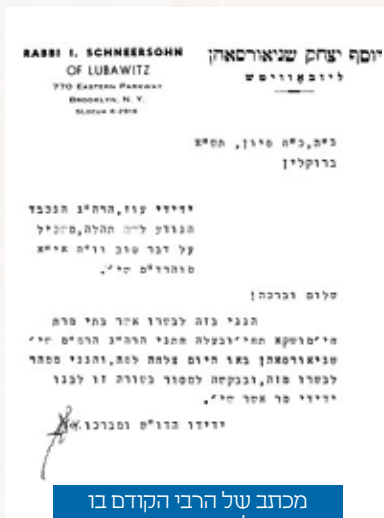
RABBI I. SCHNEERSOHN
OF LUBAWITZ
770 EASTERN PARKWAY
BROOKLYN, N. Y.
SLOCUM 6-2919

יוסף יצחק שניאורסאהן
ליובאוויטש

ב"ה, כ"ח סיון, תש"ט
ברוקלין

ידידי עוז, הרה"ג הנכבד
הנודע לשם תהלה, מוכיל
על דבר טוב ורו"ח אי"א
מוהר"ש שי'.

שלום וברכה!

הנני בזה לבשרו אשר בתי מרת
חי'מושקא תחי' ובעלה חתני הרה"ג הרמ"מ שי'
שניאורסאהן באו היום צלחה לפה, והנני מסתר
לבשרו מזה, ובבקשה למסור בשורה זו לבנו
ידידי מר אשר שי'.

ידידו הדו"ש ומברכו.

מכתב של הרבי הקודם בו